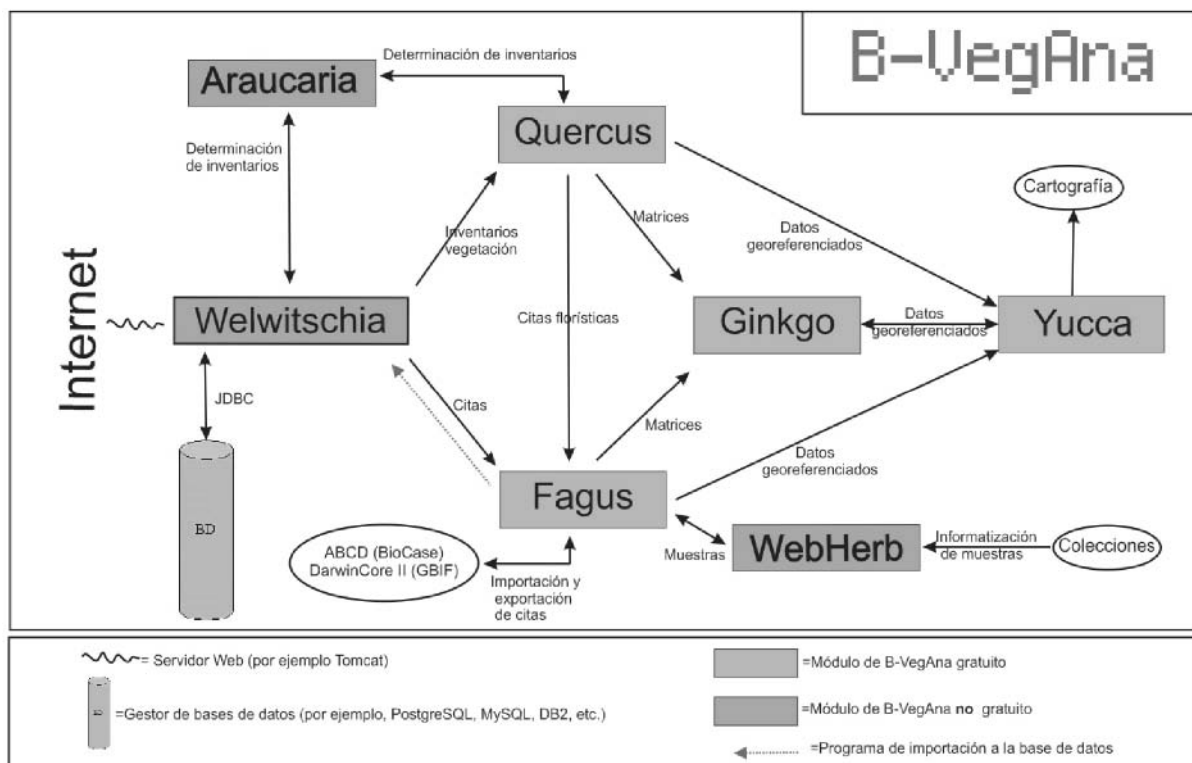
B-VegAna

Determinación de inventarios

Araucaria

Quercus

Determinación de inventarios

Cartografía

Inventarios vegetación

Matrices

Datos georeferenciados

Internet

Welwitschia

Citas florísticas

Ginkgo

Datos georeferenciados

Yucca

JDBC

Citas

Matrices

Datos georeferenciados

BD

Fagus

ABCD (BioCase)
DarwinCore II (GBIF)

Importación y exportación de citas

Muestras

WebHerb

Informatización de muestras

Colecciones

= Servidor Web (por ejemplo Tomcat)

=Gestor de bases de datos (por ejemplo, PostgreSQL, MySQL, DB2, etc.)

=Módulo de B-VegAna gratuito

=Módulo de B-VegAna **no** gratuito

=Programa de importación a la base de datos